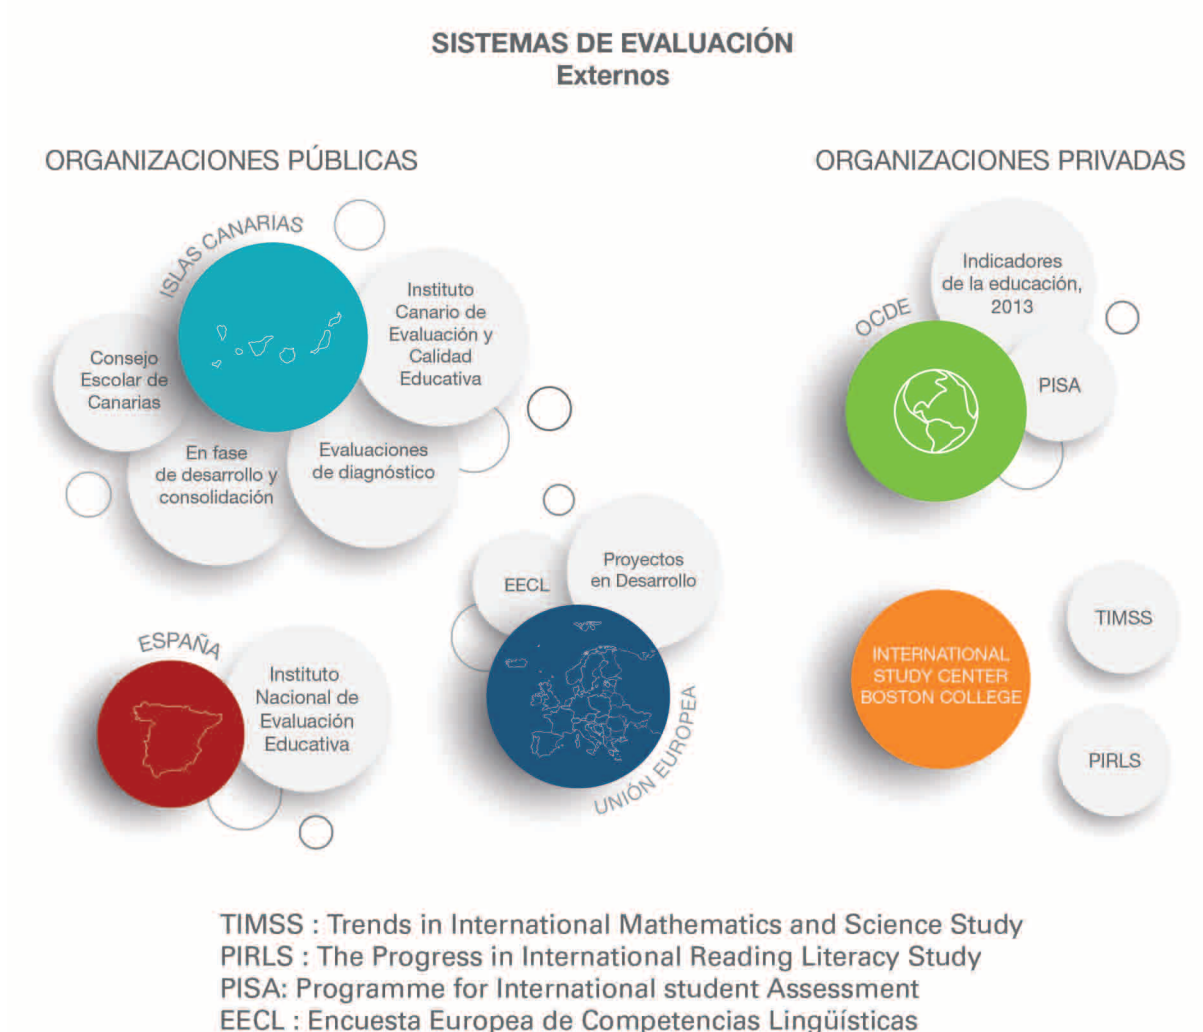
SISTEMAS DE EVALUACIÓN
Externos

ORGANIZACIONES PÚBLICAS

ISLAS CANARIAS

Instituto Canario de Evaluación y Calidad Educativa

Consejo Escolar de Canarias

En fase de desarrollo y consolidación

Evaluaciones de diagnóstico

ESPAÑA

Instituto Nacional de Evaluación Educativa

EECL

Proyectos en Desarrollo

UNIÓN EUROPEA

ORGANIZACIONES PRIVADAS

Indicadores de la educación, 2013

OCDE

PISA

INTERNATIONAL STUDY CENTER BOSTON COLLEGE

TIMSS

PIRLS

TIMSS : Trends in International Mathematics and Science Study
PIRLS : The Progress in International Reading Literacy Study
PISA: Programme for International student Assessment
EECL : Encuesta Europea de Competencias Lingüísticas